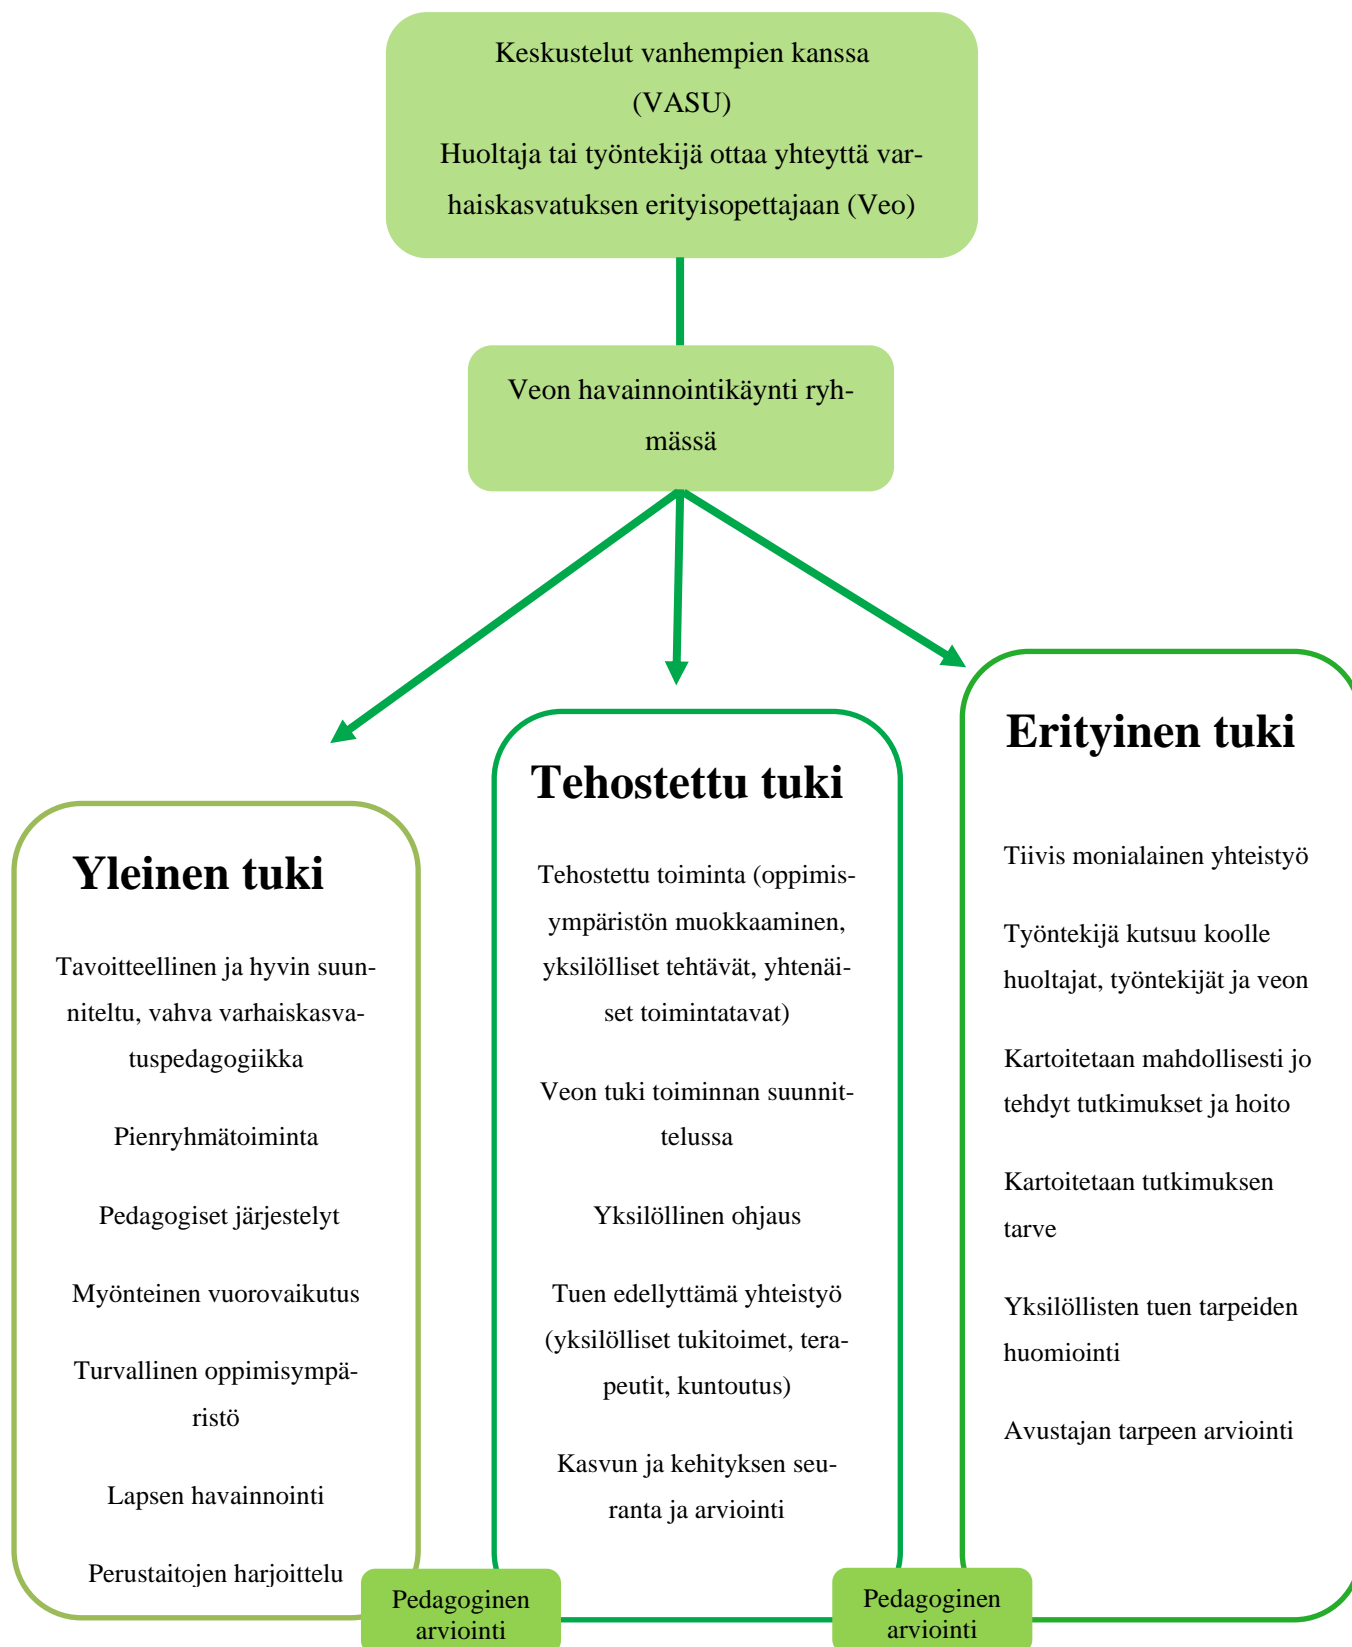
Keskustelut vanhempien kanssa (VASU)
Huoltaja tai työntekijä ottaa yhteyttä varhaiskasvatuksen erityisopettajaan (Veo)

Veon havainnointikäynti ryhmässä

Yleinen tuki

Tavoitteellinen ja hyvin suunniteltu, vahva varhaiskasvatuspedagogiikka

Pienryhmätoiminta

Pedagogiset järjestelyt

Myönteinen vuorovaikutus

Turvallinen oppimisympäristö

Lapsen havainnointi

Perustaitojen harjoittelu

Tehostettu tuki

Tehostettu toiminta (oppimisympäristön muokkaaminen, yksilölliset tehtävät, yhtenäiset toimintatavat)

Veon tuki toiminnan suunnittelussa

Yksilöllinen ohjaus

Tuen edellyttämä yhteistyö (yksilölliset tukitoimet, terapeutit, kuntoutus)

Kasvun ja kehityksen seuranta ja arviointi

Erityinen tuki

Tiivis monialainen yhteistyö

Työntekijä kutsuu koolle huoltajat, työntekijät ja veon

Kartoitetaan mahdollisesti jo tehdyt tutkimukset ja hoito

Kartoitetaan tutkimuksen tarve

Yksilöllisten tuen tarpeiden huomiointi

Avustajan tarpeen arviointi

Pedagoginen arviointi

Pedagoginen arviointi